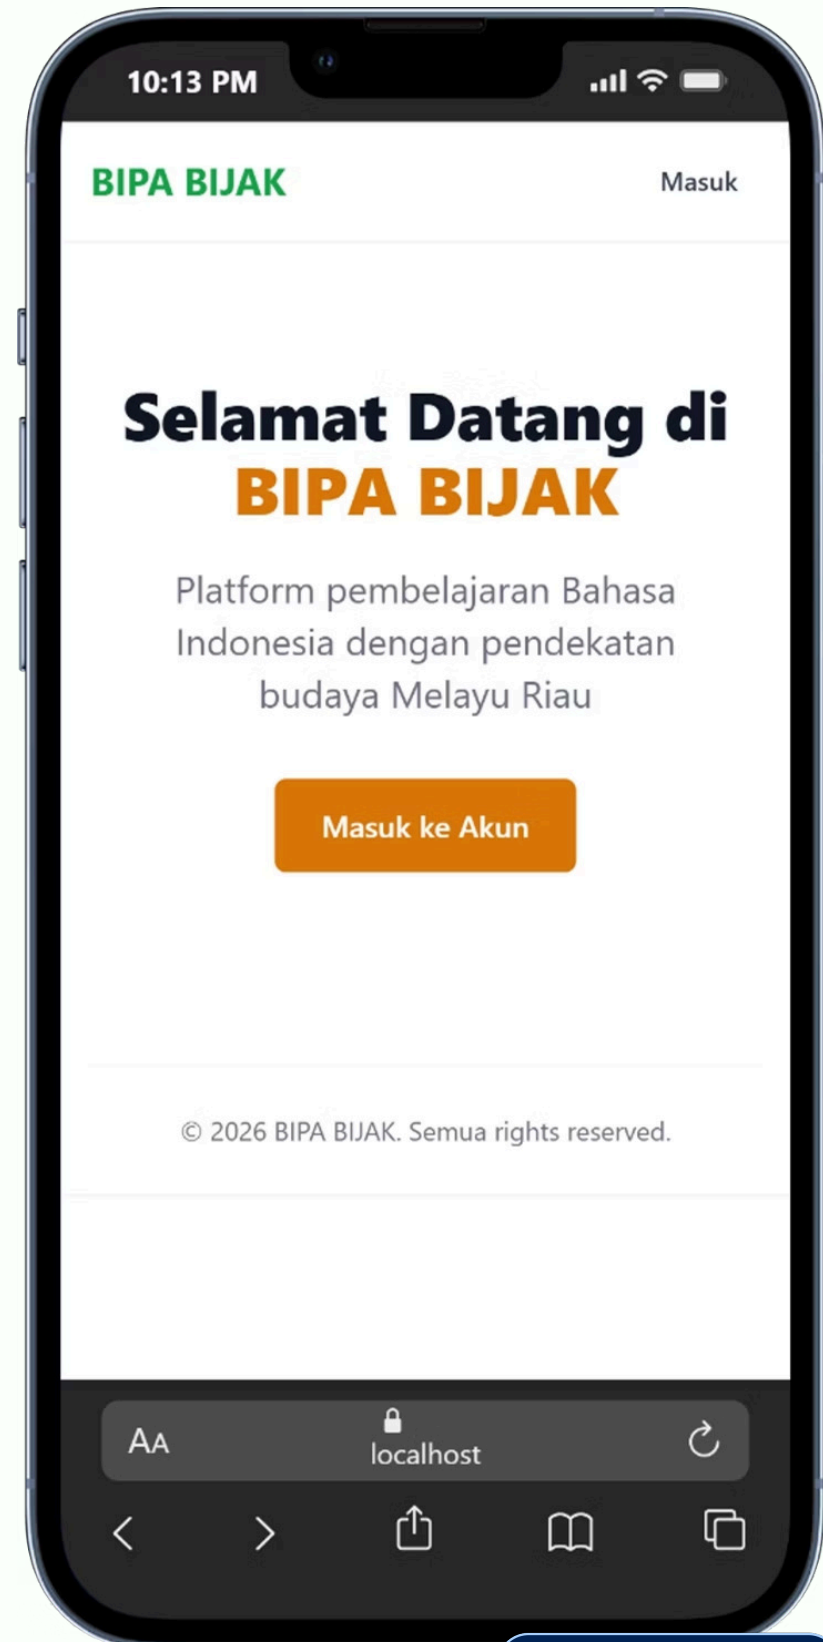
10:13 PM

BIPA BIJAK

Masuk

Selamat Datang di BIPA BIJAK

Platform pembelajaran Bahasa Indonesia dengan pendekatan budaya Melayu Riau

Masuk ke Akun

© 2026 BIPA BIJAK. Semua rights reserved.

AA

localhost